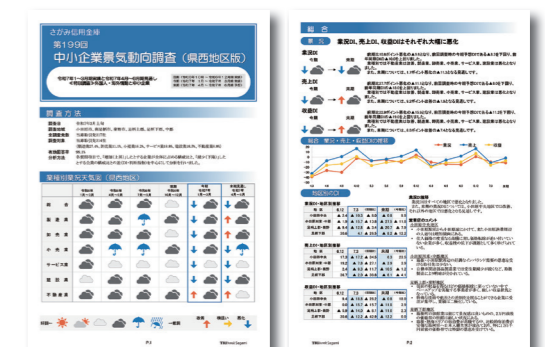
さがみ信用金庫
第199回
中小企業景気動向調査（県西地区版）

調査方法

業種別景気天気図（県西地区）

総合
製造業
卸売業
小売業
サービス業
建設業
不動産業

P.1

総合

業況
業況DI、売上DI、収益DIはそれぞれ大幅に悪化

業況DI
売上DI
収益DI

総合　業況・売上・収益DIの推移

P.2